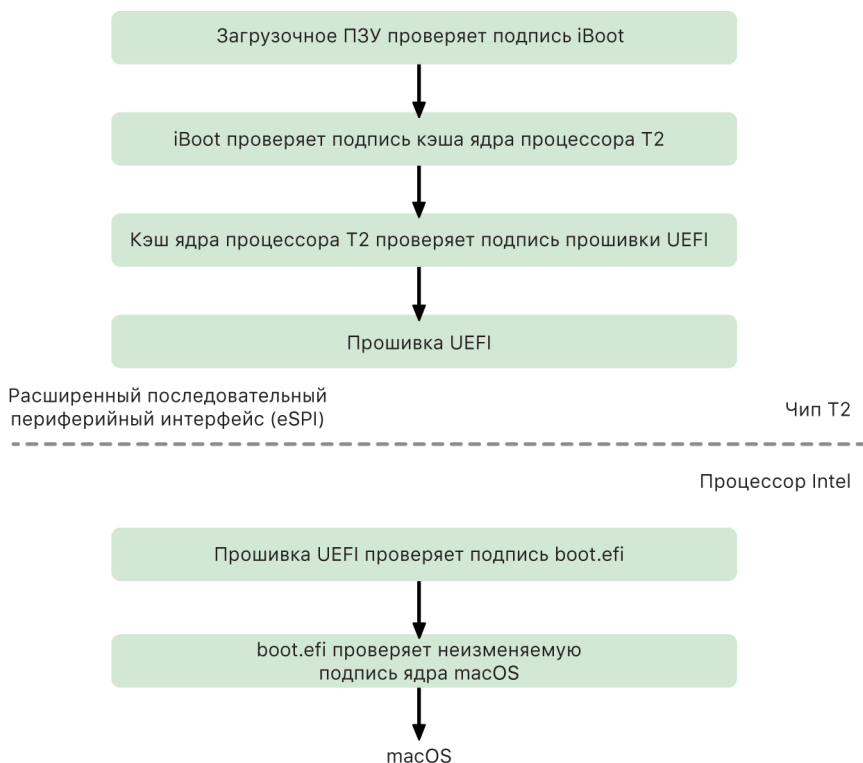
Загрузочное ПЗУ проверяет подпись iBoot

iBoot проверяет подпись кэша ядра процессора T2

Кэш ядра процессора T2 проверяет подпись прошивки UEFI

Прошивка UEFI

Расширенный последовательный периферийный интерфейс (eSPI)

Чип T2

Процессор Intel

Прошивка UEFI проверяет подпись boot.efi

boot.efi проверяет неизменяемую подпись ядра macOS

macOS